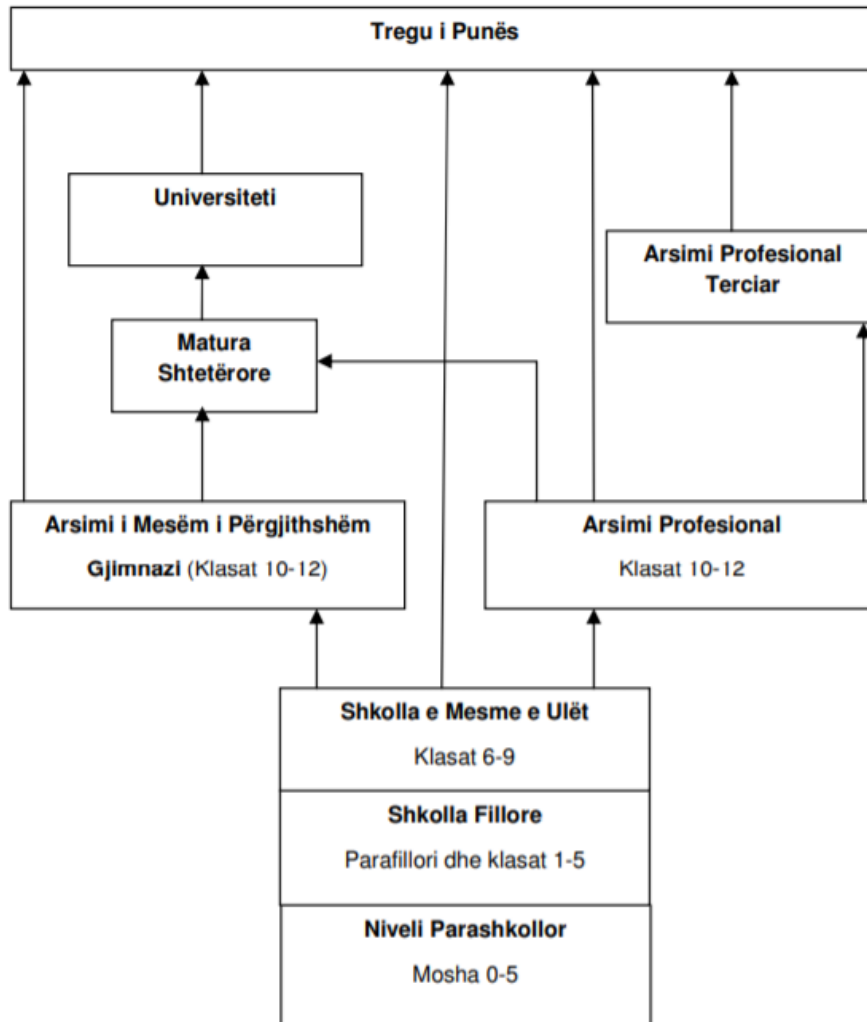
Tregu i Punës

Universiteti

Arsimi Profesional Terciar

Matura Shtetërore

Arsimi i Mesëm i Përgjithshëm

Gjimnazi (Klasat 10-12)

Arsimi Profesional

Klasat 10-12

Shkolla e Mesme e Ulët

Klasat 6-9

Shkolla Fillore

Parafillori dhe klasat 1-5

Niveli Parashkollor

Mosha 0-5